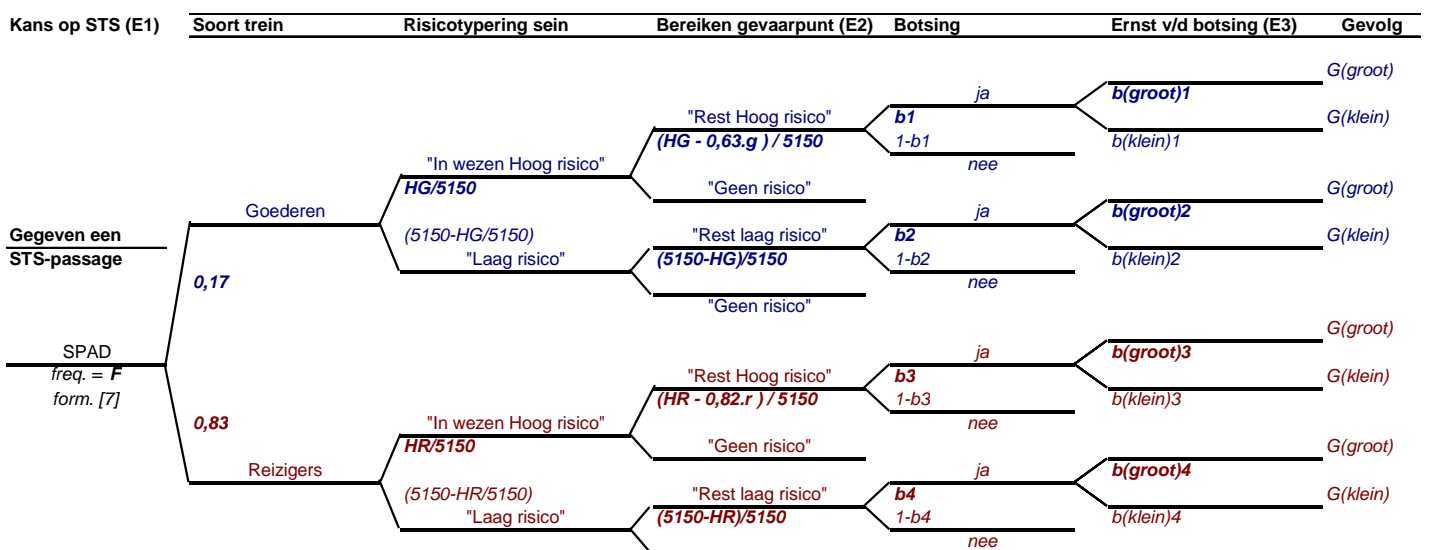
Kans op STS (E1) Soort trein Risicotypering sein Bereiken gevaarpunt (E2) Botsing Ernst v/d botsing (E3) Gevolg

G(groot)
ja
b(groot)1
"Rest Hoog risico"
b1
G(klein)
(HG - 0,63.g ) / 5150
1-b1
b(klein)1
nee
"In wezen Hoog risico"
HG/5150
"Geen risico"
G(groot)
Goederen
ja
b(groot)2
Gegeven een STS-passage
(5150-HG/5150)
"Rest laag risico"
b2
G(klein)
"Laag risico"
(5150-HG)/5150
1-b2
b(klein)2
0,17
nee
"Geen risico"
G(groot)
SPAD
freq. = F
form. [7]
ja
b(groot)3
"Rest Hoog risico"
b3
G(klein)
(HR - 0,82.r ) / 5150
1-b3
b(klein)3
0,83
"In wezen Hoog risico"
nee
HR/5150
"Geen risico"
G(groot)
Reizigers
ja
b(groot)4
(5150-HR/5150)
"Rest laag risico"
b4
G(klein)
"Laag risico"
(5150-HR)/5150
1-b4
b(klein)4
nee